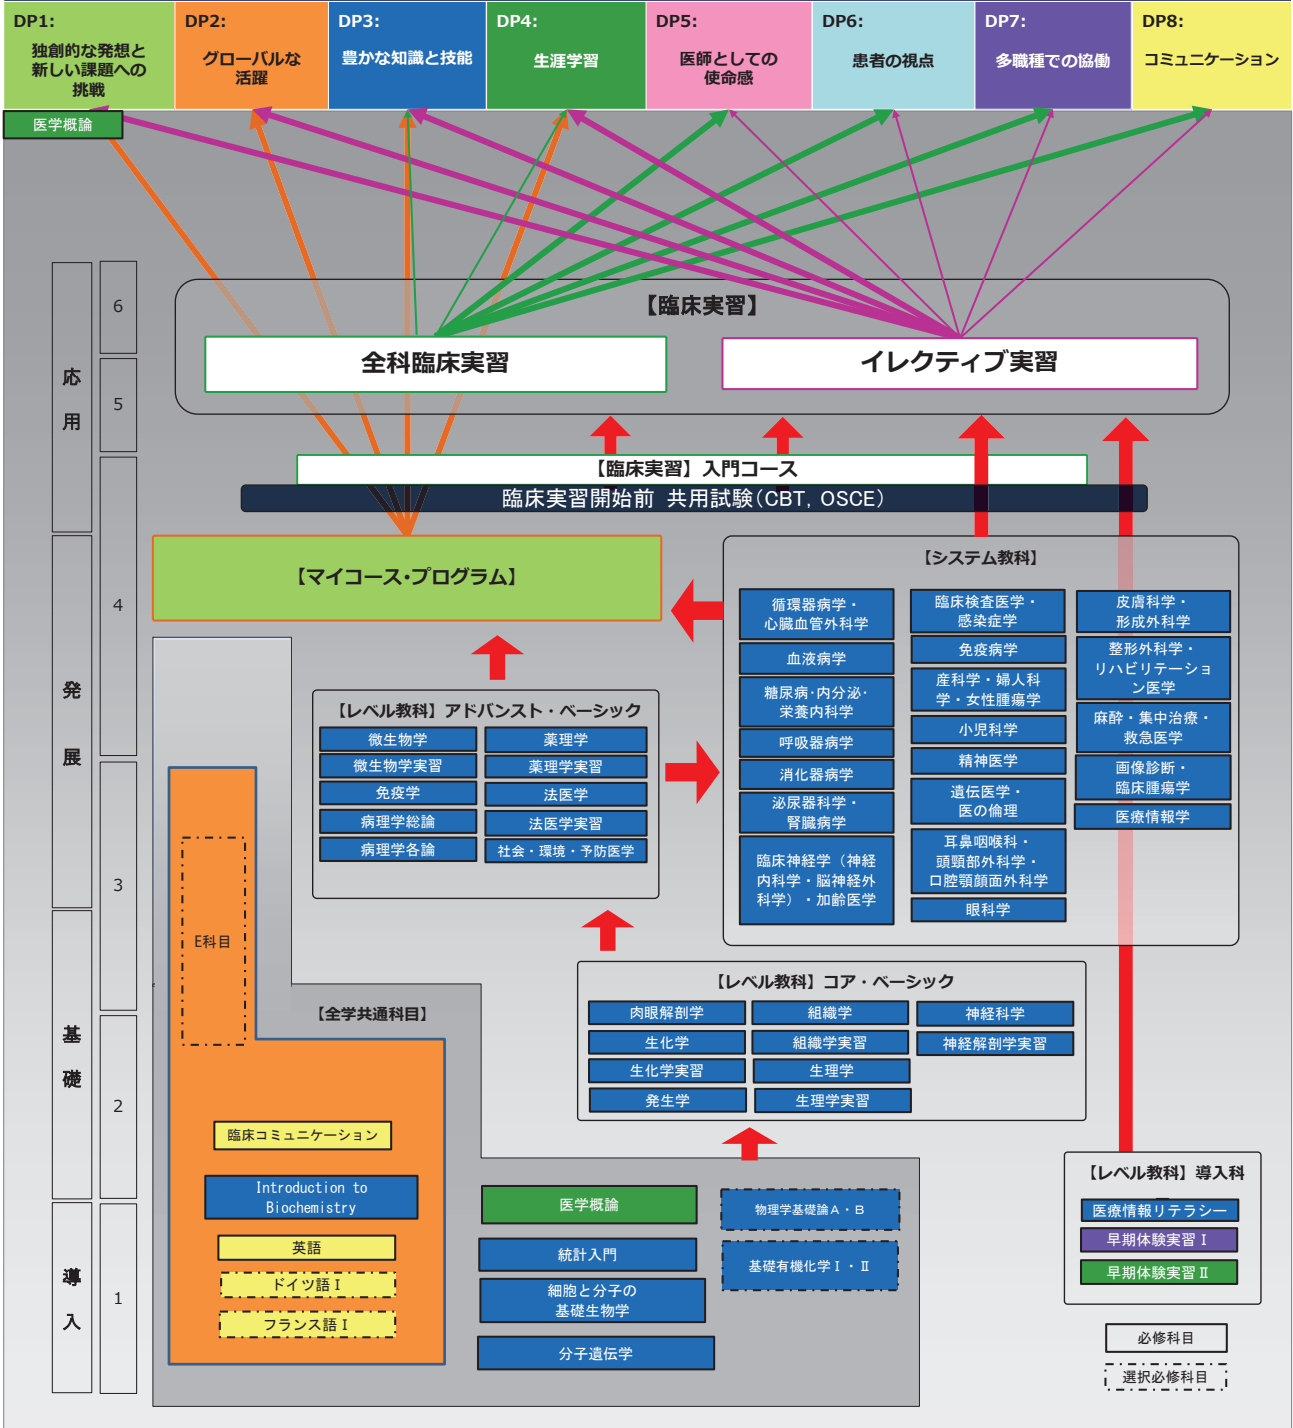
DP1:
独創的な発想と新しい課題への挑戦

DP2:
グローバルな活躍

DP3:
豊かな知識と技能

DP4:
生涯学習

DP5:
医師としての使命感

DP6:
患者の視点

DP7:
多職種での協働

DP8:
コミュニケーション

医学概論

応用

発展

基礎

導入

6
5
4
3
2
1

【臨床実習】

全科臨床実習

イレクティブ実習

【臨床実習】入門コース

臨床実習開始前 共用試験(CBT, OSCE)

【マイコース・プログラム】

【システム教科】

循環器病学・心臓血管外科学
血液病学
糖尿病·内分泌·栄養内科学
呼吸器病学
消化器病学
泌尿器科学・腎臓病学
臨床神経学(神経内科学・脳神経外科学)・加齢医学

臨床検査医学・感染症学
免疫病学
産科学・婦人科学・女性腫瘍学
小児科学
精神医学
遺伝医学・医の倫理
耳鼻咽喉科・頭頸部外科学・口腔顎顔面外科学
眼科学

皮膚科学・形成外科学
整形外科学・リハビリテーション医学
麻酔・集中治療・救急医学
画像診断・臨床腫瘍学
医療情報学

【レベル教科】アドバンスト・ベーシック

微生物学
微生物学実習
免疫学
病理学総論
病理学各論
薬理学
薬理学実習
法医学
法医学実習
社会・環境・予防医学

E科目

【全学共通科目】

【レベル教科】コア・ベーシック

肉眼解剖学
生化学
生化学実習
発生学
組織学
組織学実習
生理学
生理学実習
神経科学
神経解剖学実習

臨床コミュニケーション

Introduction to Biochemistry

英語
ドイツ語 I
フランス語 I

医学概論
統計入門
細胞と分子の基礎生物学
分子遺伝学

物理学基礎論A・B
基礎有機化学 I・II

【レベル教科】導入科

医療情報リテラシー
早期体験実習 I
早期体験実習 II

必修科目
選択必修科目